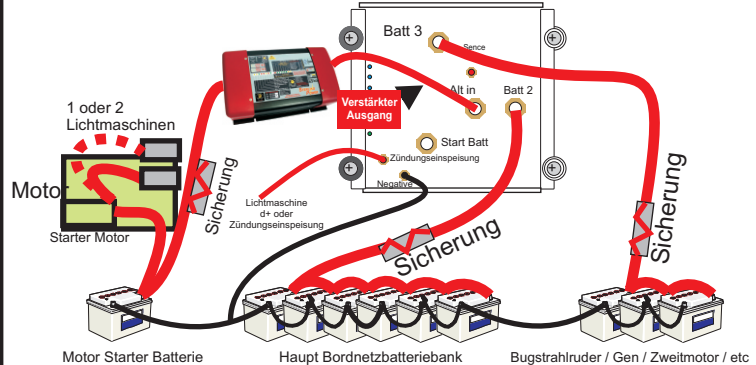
Batt 3
Sence
Alt in
Batt 2
Start Batt
Zündungseinspeisung
Negative
Verstärkter Ausgang
1 oder 2 Lichtmaschinen
Motor
Starter Motor
Sicherung
Lichtmaschine d+ oder Zündungseinspeisung
Sicherung
Sicherung
Sicherung
Motor Starter Batterie
Haupt Bordnetzbatteriebank
Bugstrahlruder / Gen / Zweitmotor / etc